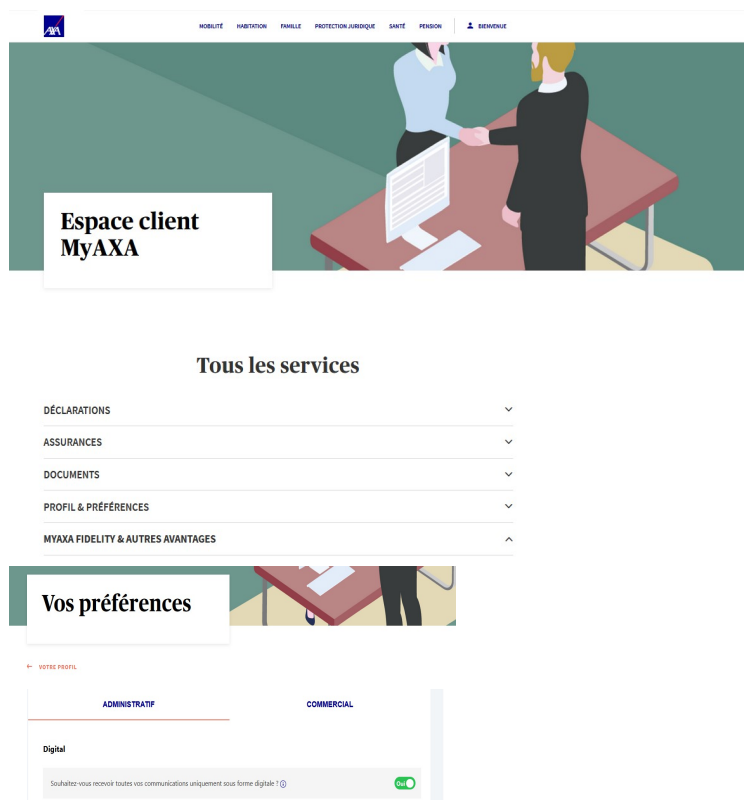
AXA

MOBILITÉ HABITATION FAMILLE PROTECTION JURIDIQUE SANTÉ PENSION BIENVENUE

Espace client MyAXA

Tous les services

DÉCLARATIONS

ASSURANCES

DOCUMENTS

PROFIL & PRÉFÉRENCES

MYAXA FIDELITY & AUTRES AVANTAGES

Vos préférences

← VOTRE PROFIL

ADMINISTRATIF

COMMERCIAL

Digital

Souhaitez-vous recevoir toutes vos communications uniquement sous forme digitale ? i

Oui